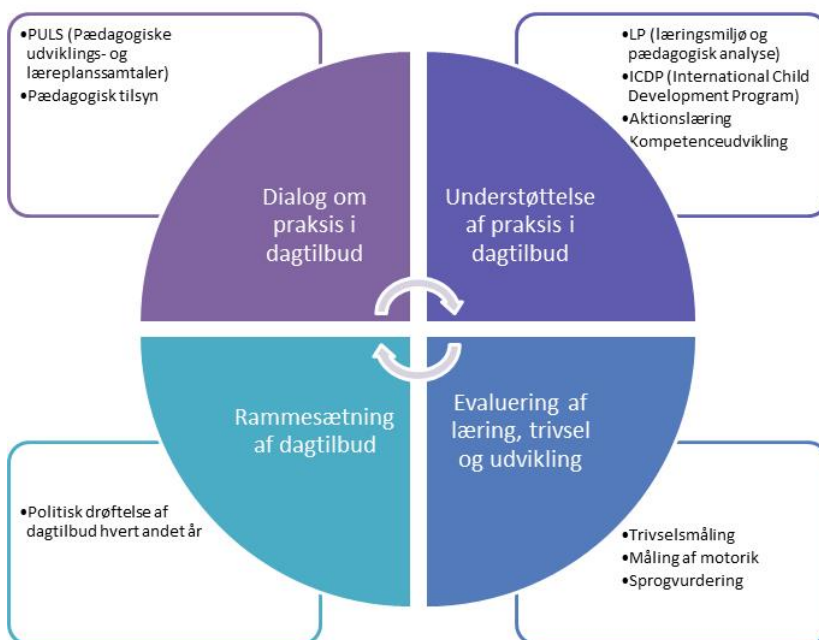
•PULS (Pædagogiske udviklings- og læreplanssamtaler)
•Pædagogisk tilsyn

•LP (læringsmiljø og pædagogisk analyse)
•ICDP (International Child Development Program)
•Aktionslæring
Kompetenceudvikling

Dialog om praksis i dagtilbud

Understøttelse af praksis i dagtilbud

Rammesætning af dagtilbud

Evaluering af læring, trivsel og udvikling

•Politisk drøftelse af dagtilbud hvert andet år

•Trivselsmåling
•Måling af motorik
•Sprogvurdering